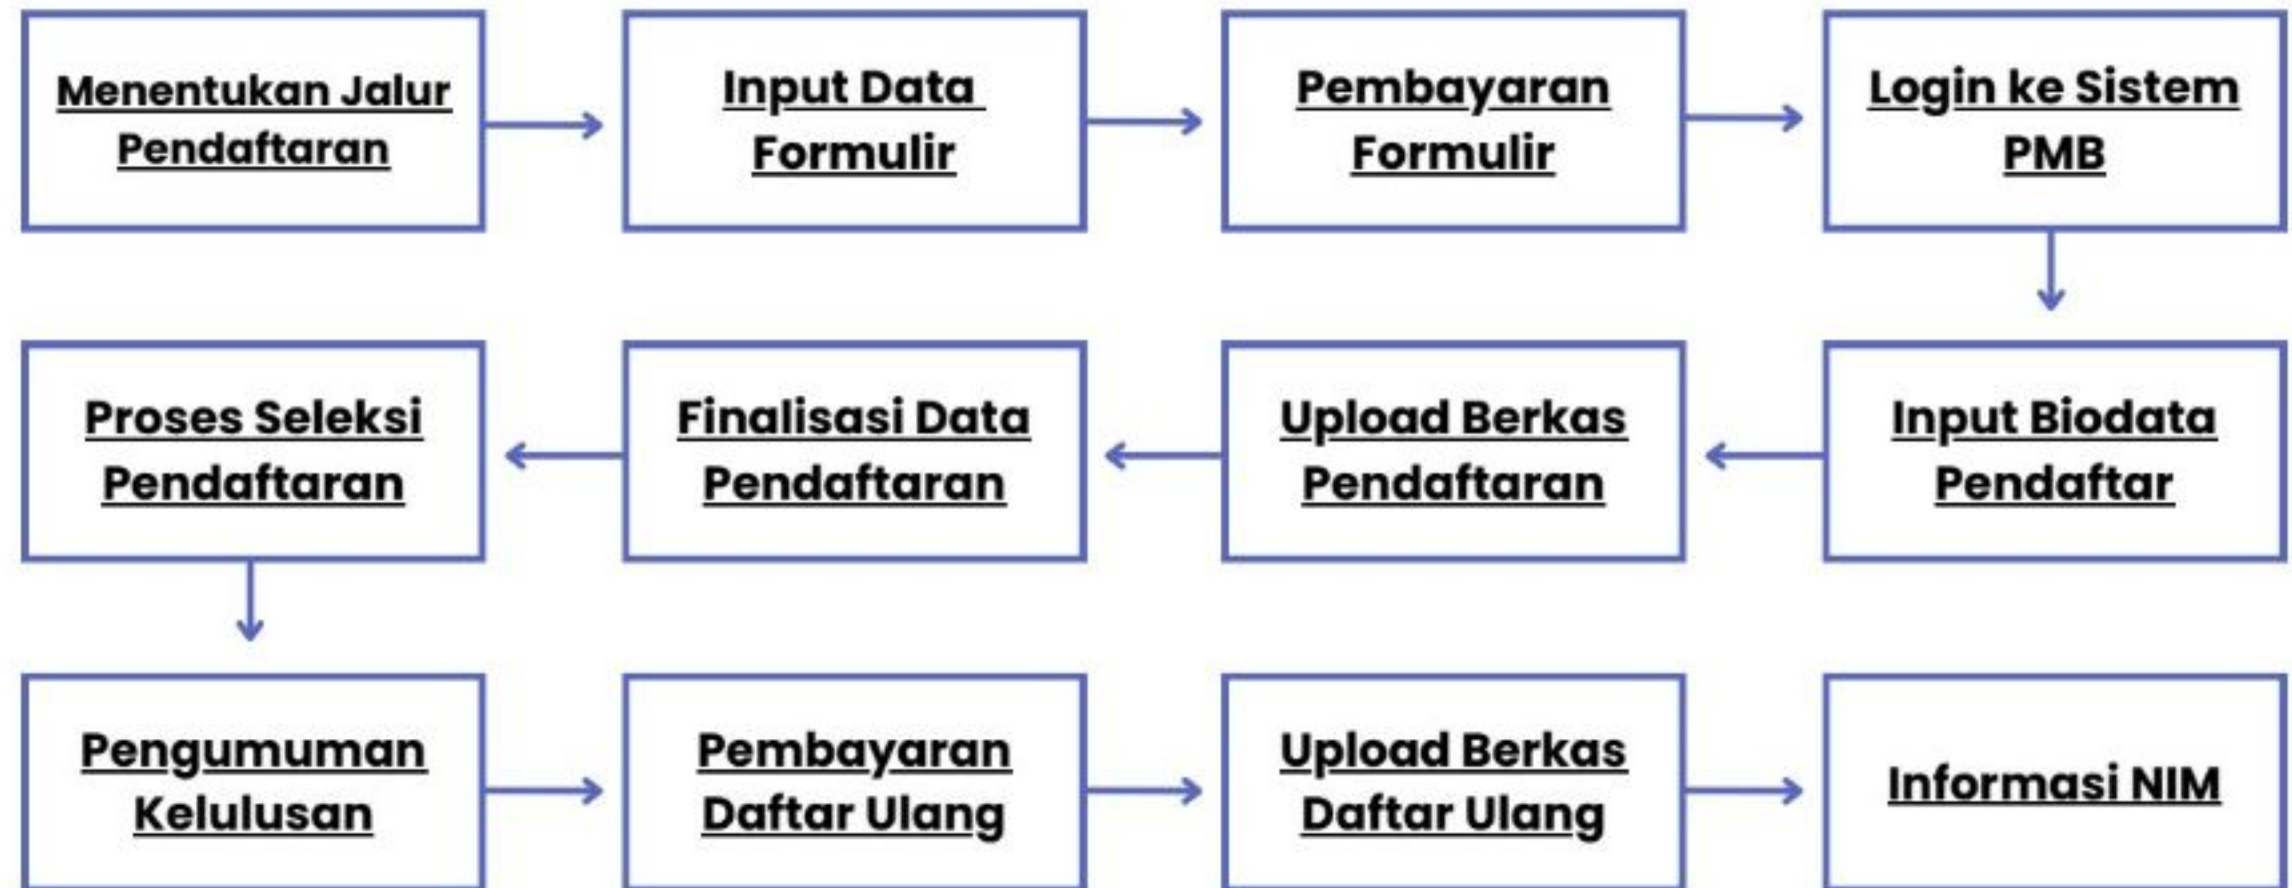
Menentukan Jalur Pendaftaran

Input Data Formulir

Pembayaran Formulir

Login ke Sistem PMB

Input Biodata Pendaftar

Upload Berkas Pendaftaran

Finalisasi Data Pendaftaran

Proses Seleksi Pendaftaran

Pengumuman Kelulusan

Pembayaran Daftar Ulang

Upload Berkas Daftar Ulang

Informasi NIM